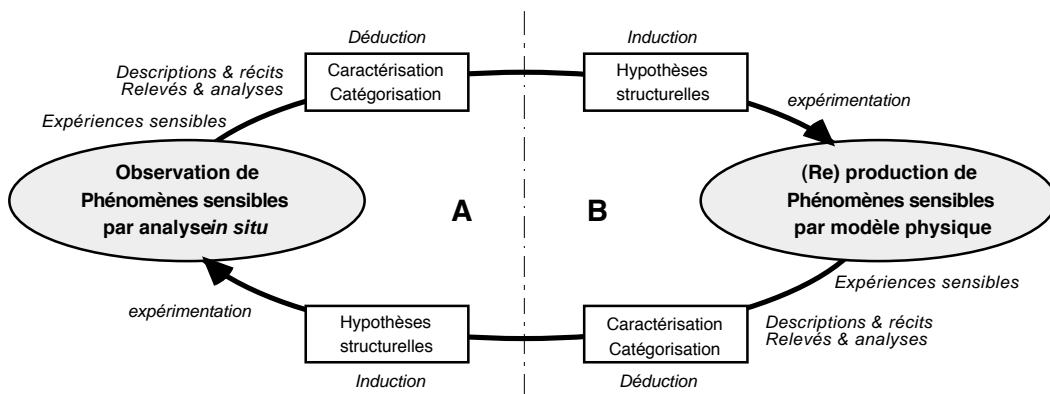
Déduction

Induction

Descriptions & récits
Relevés & analyses

Caractérisation
Catégorisation

Hypothèses
structurelles

expérimentation

Expériences sensibles

Observation de
Phénomènes sensibles
par analyse*in situ*

A

B

(Re) production de
Phénomènes sensibles
par modèle physique

Expériences sensibles

expérimentation

Hypothèses
structurelles

Caractérisation
Catégorisation

Descriptions & récits
Relevés & analyses

Induction

Déduction